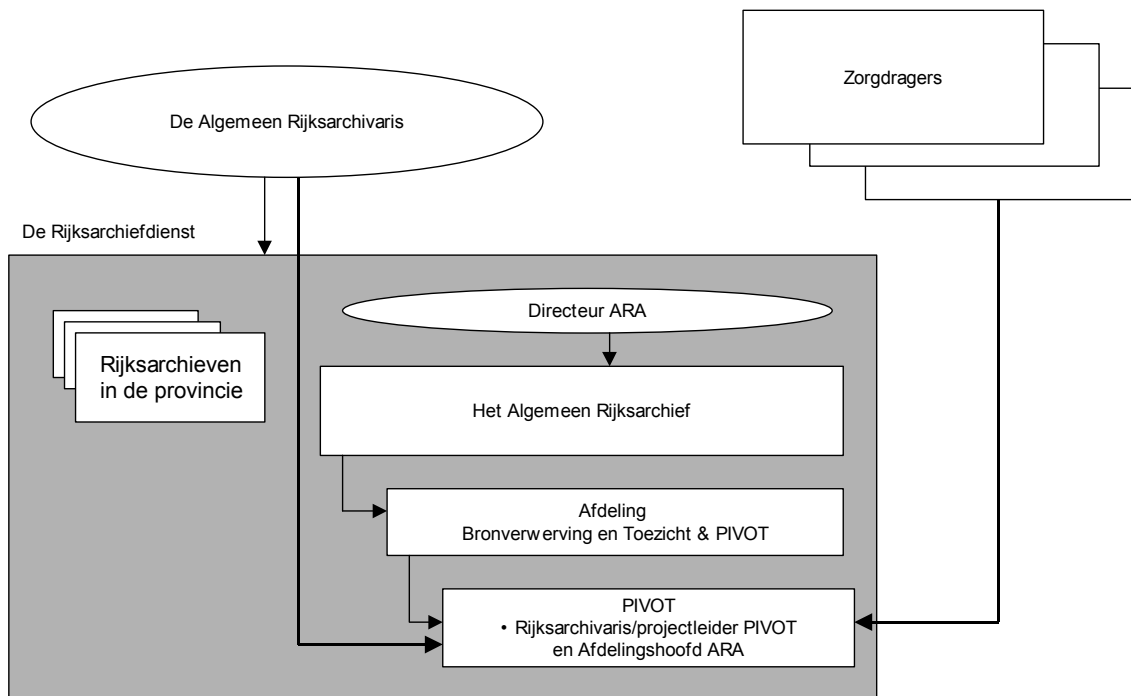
Zorgdragers

De Algemeen Rijksarchivaris

De Rijksarchiefdienst

Rijksarchieven in de provincie

Directeur ARA

Het Algemeen Rijksarchief

Afdeling
Bronverwerving en Toezicht & PIVOT

PIVOT
• Rijksarchivaris/projectleider PIVOT
en Afdelingshoofd ARA